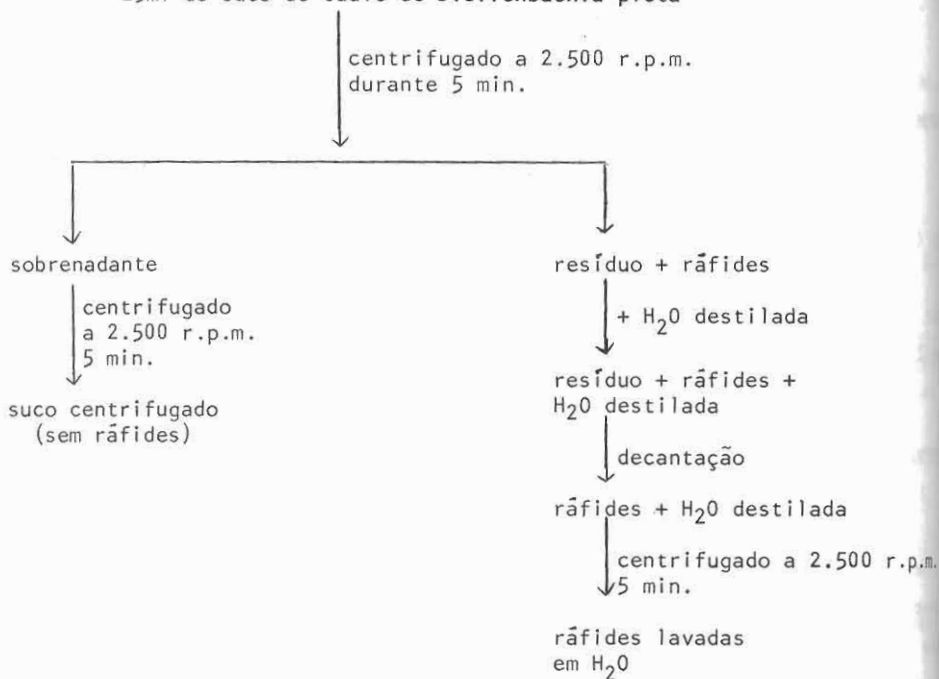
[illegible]

centrifugado a 2.500 r.p.m. durante 5 min.

sobrenadante

centrifugado a 2.500 r.p.m. 5 min.

suco centrifugado (sem ráfides)

resíduo + ráfides

+ $H_2O$ destilada

resíduo + ráfides + $H_2O$ destilada

decantação

ráfides + $H_2O$ destilada

centrifugado a 2.500 r.p.m. 5 min.

ráfides lavadas em $H_2O$